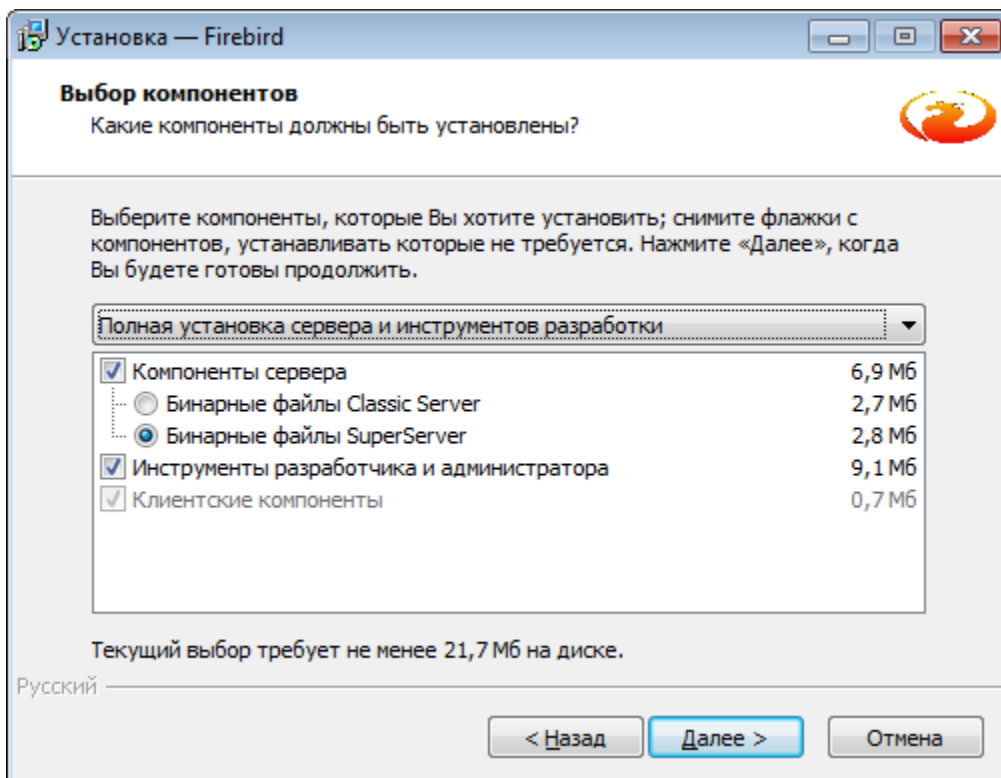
Установка — Firebird

Выбор компонентов
Какие компоненты должны быть установлены?

Выберите компоненты, которые Вы хотите установить; снимите флажки с компонентов, устанавливать которые не требуется. Нажмите «Далее», когда Вы будете готовы продолжить.

Полная установка сервера и инструментов разработки

| | |
|---|---|
| Компоненты сервера | 6,9 Мб |
| Бинарные файлы Classic Server | 2,7 Мб |
| Бинарные файлы SuperServer | 2,8 Мб |
| Инструменты разработчика и администратора | 9,1 Мб |
| Клиентские компоненты | 0,7 Мб |

Текущий выбор требует не менее 21,7 Мб на диске.

Русский

< Назад Далее > Отмена